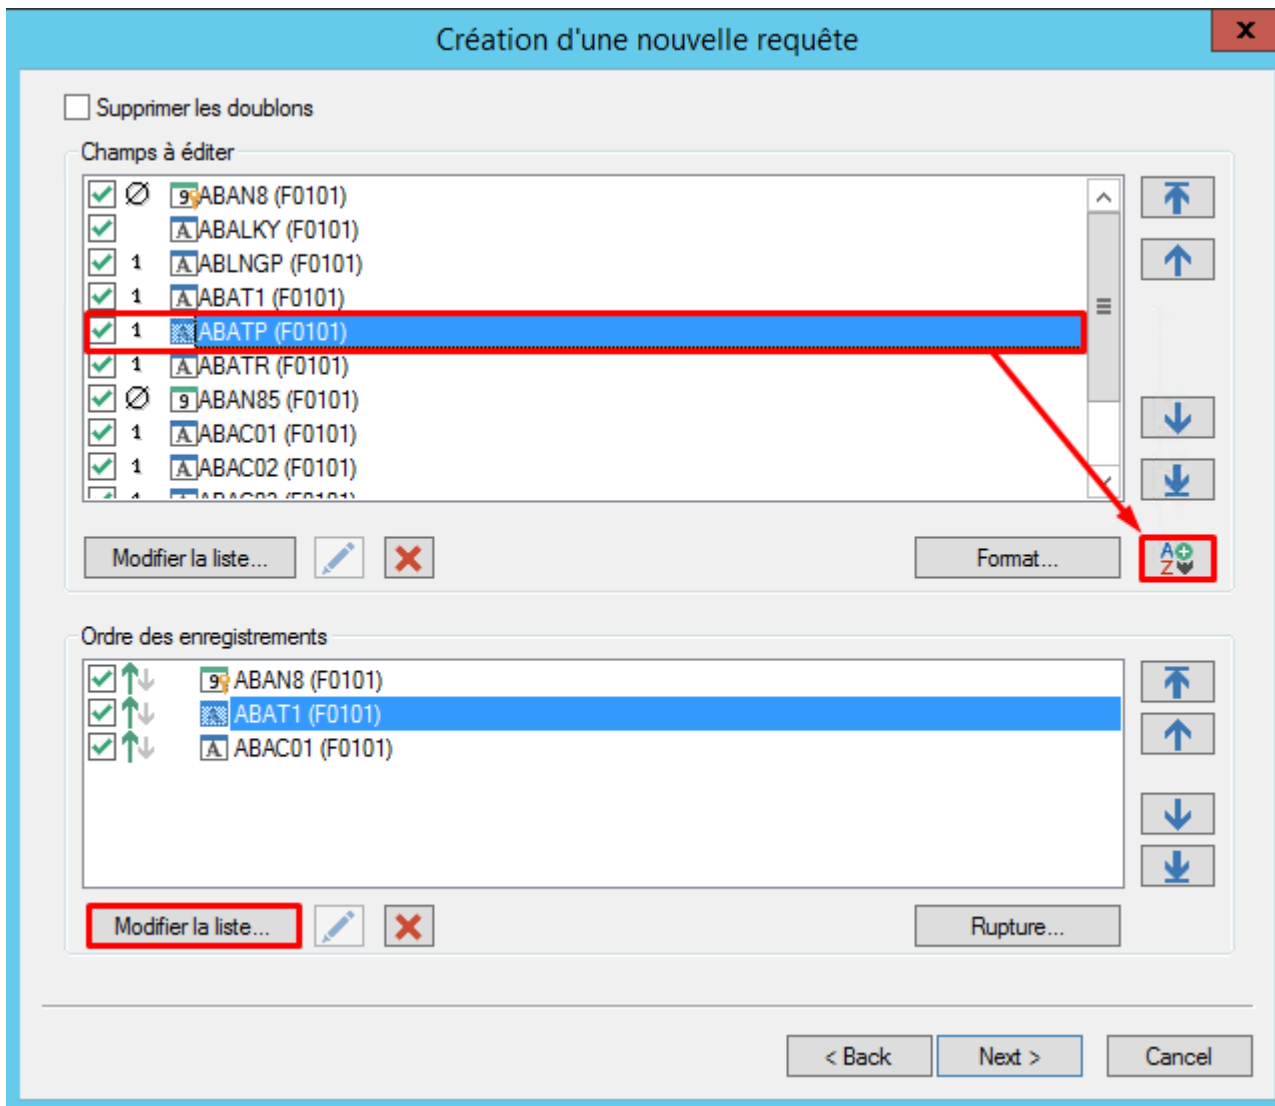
Création d'une nouvelle requête

x

Supprimer les doublons

Champs à éditer

∅ 9 ABAN8 (F0101)
A ABALKY (F0101)
1 A ABLNGP (F0101)
1 A ABAT1 (F0101)
1 ABATP (F0101)
1 A ABATR (F0101)
∅ 9 ABAN85 (F0101)
1 A ABAC01 (F0101)
1 A ABAC02 (F0101)
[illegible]

Modifier la liste...

Format...

A
Z

Ordre des enregistrements

9 ABAN8 (F0101)
ABAT1 (F0101)
A ABAC01 (F0101)

Modifier la liste...

Rupture...

< Back

Next >

Cancel